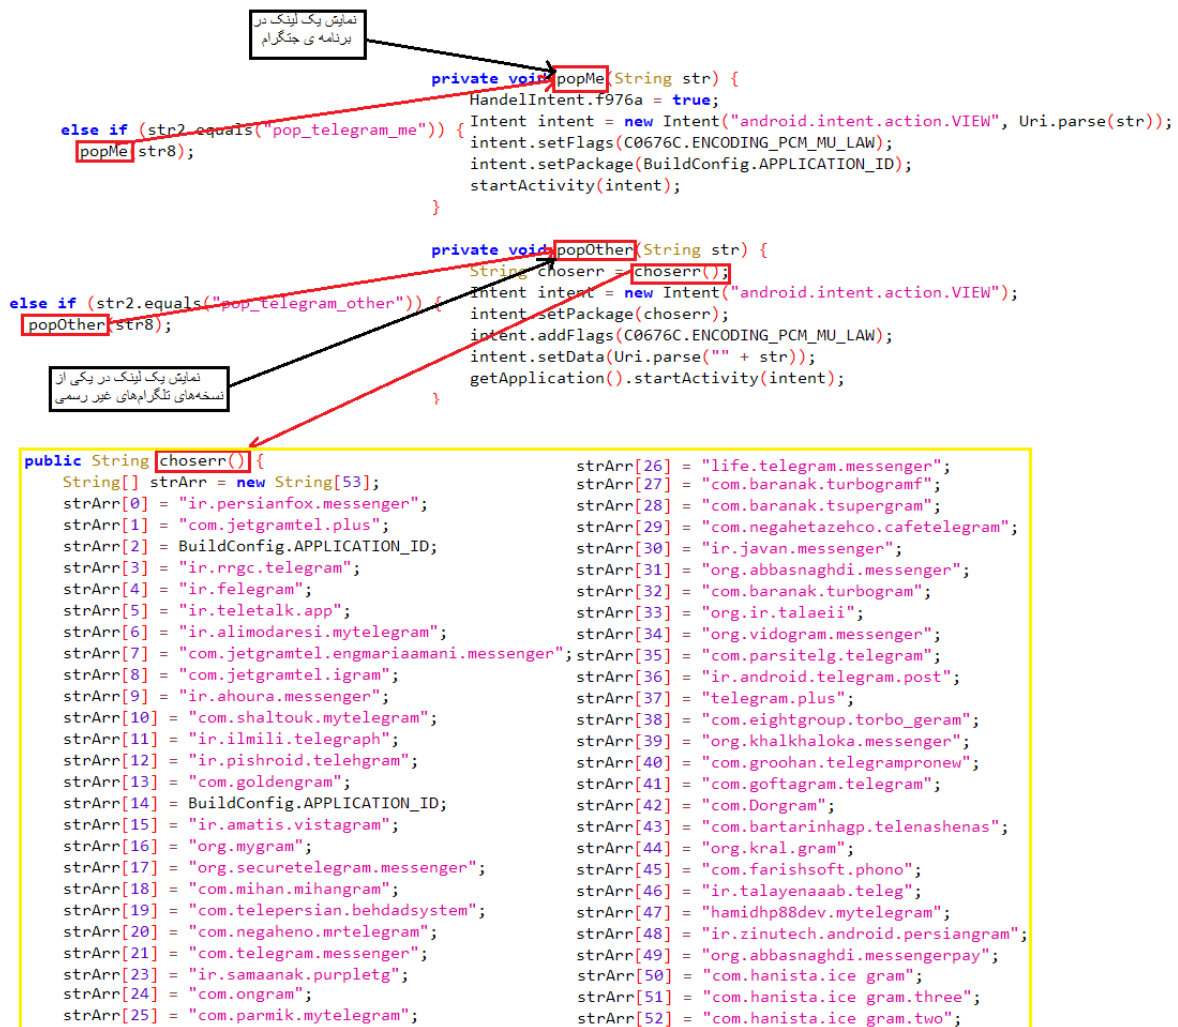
نمایش یک لینک در برنامه ی جتگرام

private void popMe(String str) {
    HandelIntent.f976a = true;
    Intent intent = new Intent("android.intent.action.VIEW", Uri.parse(str));
    intent.setFlags(C0676C.ENCODING_PCM_MU_LAW);
    intent.setPackage(BuildConfig.APPLICATION_ID);
    startActivity(intent);
}

else if (str2.equals("pop_telegram_me")) {
    popMe(str8);

private void popOther(String str) {
    String choserr = choserr();
    Intent intent = new Intent("android.intent.action.VIEW");
    intent.setPackage(choserr);
    intent.addFlags(C0676C.ENCODING_PCM_MU_LAW);
    intent.setData(Uri.parse("" + str));
    getApplication().startActivity(intent);
}

else if (str2.equals("pop_telegram_other")) {
    popOther(str8);

نمایش یک لینک در یکی از نسخه‌های تلگرام‌های غیر رسمی

public String choserr() {
    String[] strArr = new String[53];
    strArr[0] = "ir.persianfox.messenger";
    strArr[1] = "com.jetgramtel.plus";
    strArr[2] = BuildConfig.APPLICATION_ID;
    strArr[3] = "ir.rrgc.telegram";
    strArr[4] = "ir.felegram";
    strArr[5] = "ir.teletalk.app";
    strArr[6] = "ir.alimodaresi.mytelegram";
    strArr[7] = "com.jetgramtel.engmariaamani.messenger";
    strArr[8] = "com.jetgramtel.igram";
    strArr[9] = "ir.ahoura.messenger";
    strArr[10] = "com.shaltouk.mytelegram";
    strArr[11] = "ir.ilmili.telegraph";
    strArr[12] = "ir.pishroid.telehgram";
    strArr[13] = "com.goldengram";
    strArr[14] = BuildConfig.APPLICATION_ID;
    strArr[15] = "ir.amatis.vistagram";
    strArr[16] = "org.mygram";
    strArr[17] = "org.securetelegram.messenger";
    strArr[18] = "com.mihan.mihangram";
    strArr[19] = "com.telepersian.behdadsystem";
    strArr[20] = "com.negaheno.mrtelegram";
    strArr[21] = "com.telegram.messenger";
    strArr[23] = "ir.samaanak.purpletg";
    strArr[24] = "com.ongram";
    strArr[25] = "com.parmik.mytelegram";
    strArr[26] = "life.telegram.messenger";
    strArr[27] = "com.baranak.turbogramf";
    strArr[28] = "com.baranak.tsupergram";
    strArr[29] = "com.negahetazehco.cafetelegram";
    strArr[30] = "ir.javan.messenger";
    strArr[31] = "org.abbasnaghdi.messenger";
    strArr[32] = "com.baranak.turbogram";
    strArr[33] = "org.ir.talaeii";
    strArr[34] = "org.vidogram.messenger";
    strArr[35] = "com.parsitelg.telegram";
    strArr[36] = "ir.android.telegram.post";
    strArr[37] = "telegram.plus";
    strArr[38] = "com.eightgroup.torbo_geram";
    strArr[39] = "org.khalkhaloka.messenger";
    strArr[40] = "com.groohan.telegrampronew";
    strArr[41] = "com.goftagram.telegram";
    strArr[42] = "com.Dorgram";
    strArr[43] = "com.bartarinhagp.telenashenas";
    strArr[44] = "org.kral.gram";
    strArr[45] = "com.farishsoft.phono";
    strArr[46] = "ir.talayenaaab.teleg";
    strArr[47] = "hamidhp88dev.mytelegram";
    strArr[48] = "ir.zinutech.android.persiangram";
    strArr[49] = "org.abbasnaghdi.messengerpay";
    strArr[50] = "com.hanista.ice gram";
    strArr[51] = "com.hanista.ice gram.three";
    strArr[52] = "com.hanista.ice gram.two";